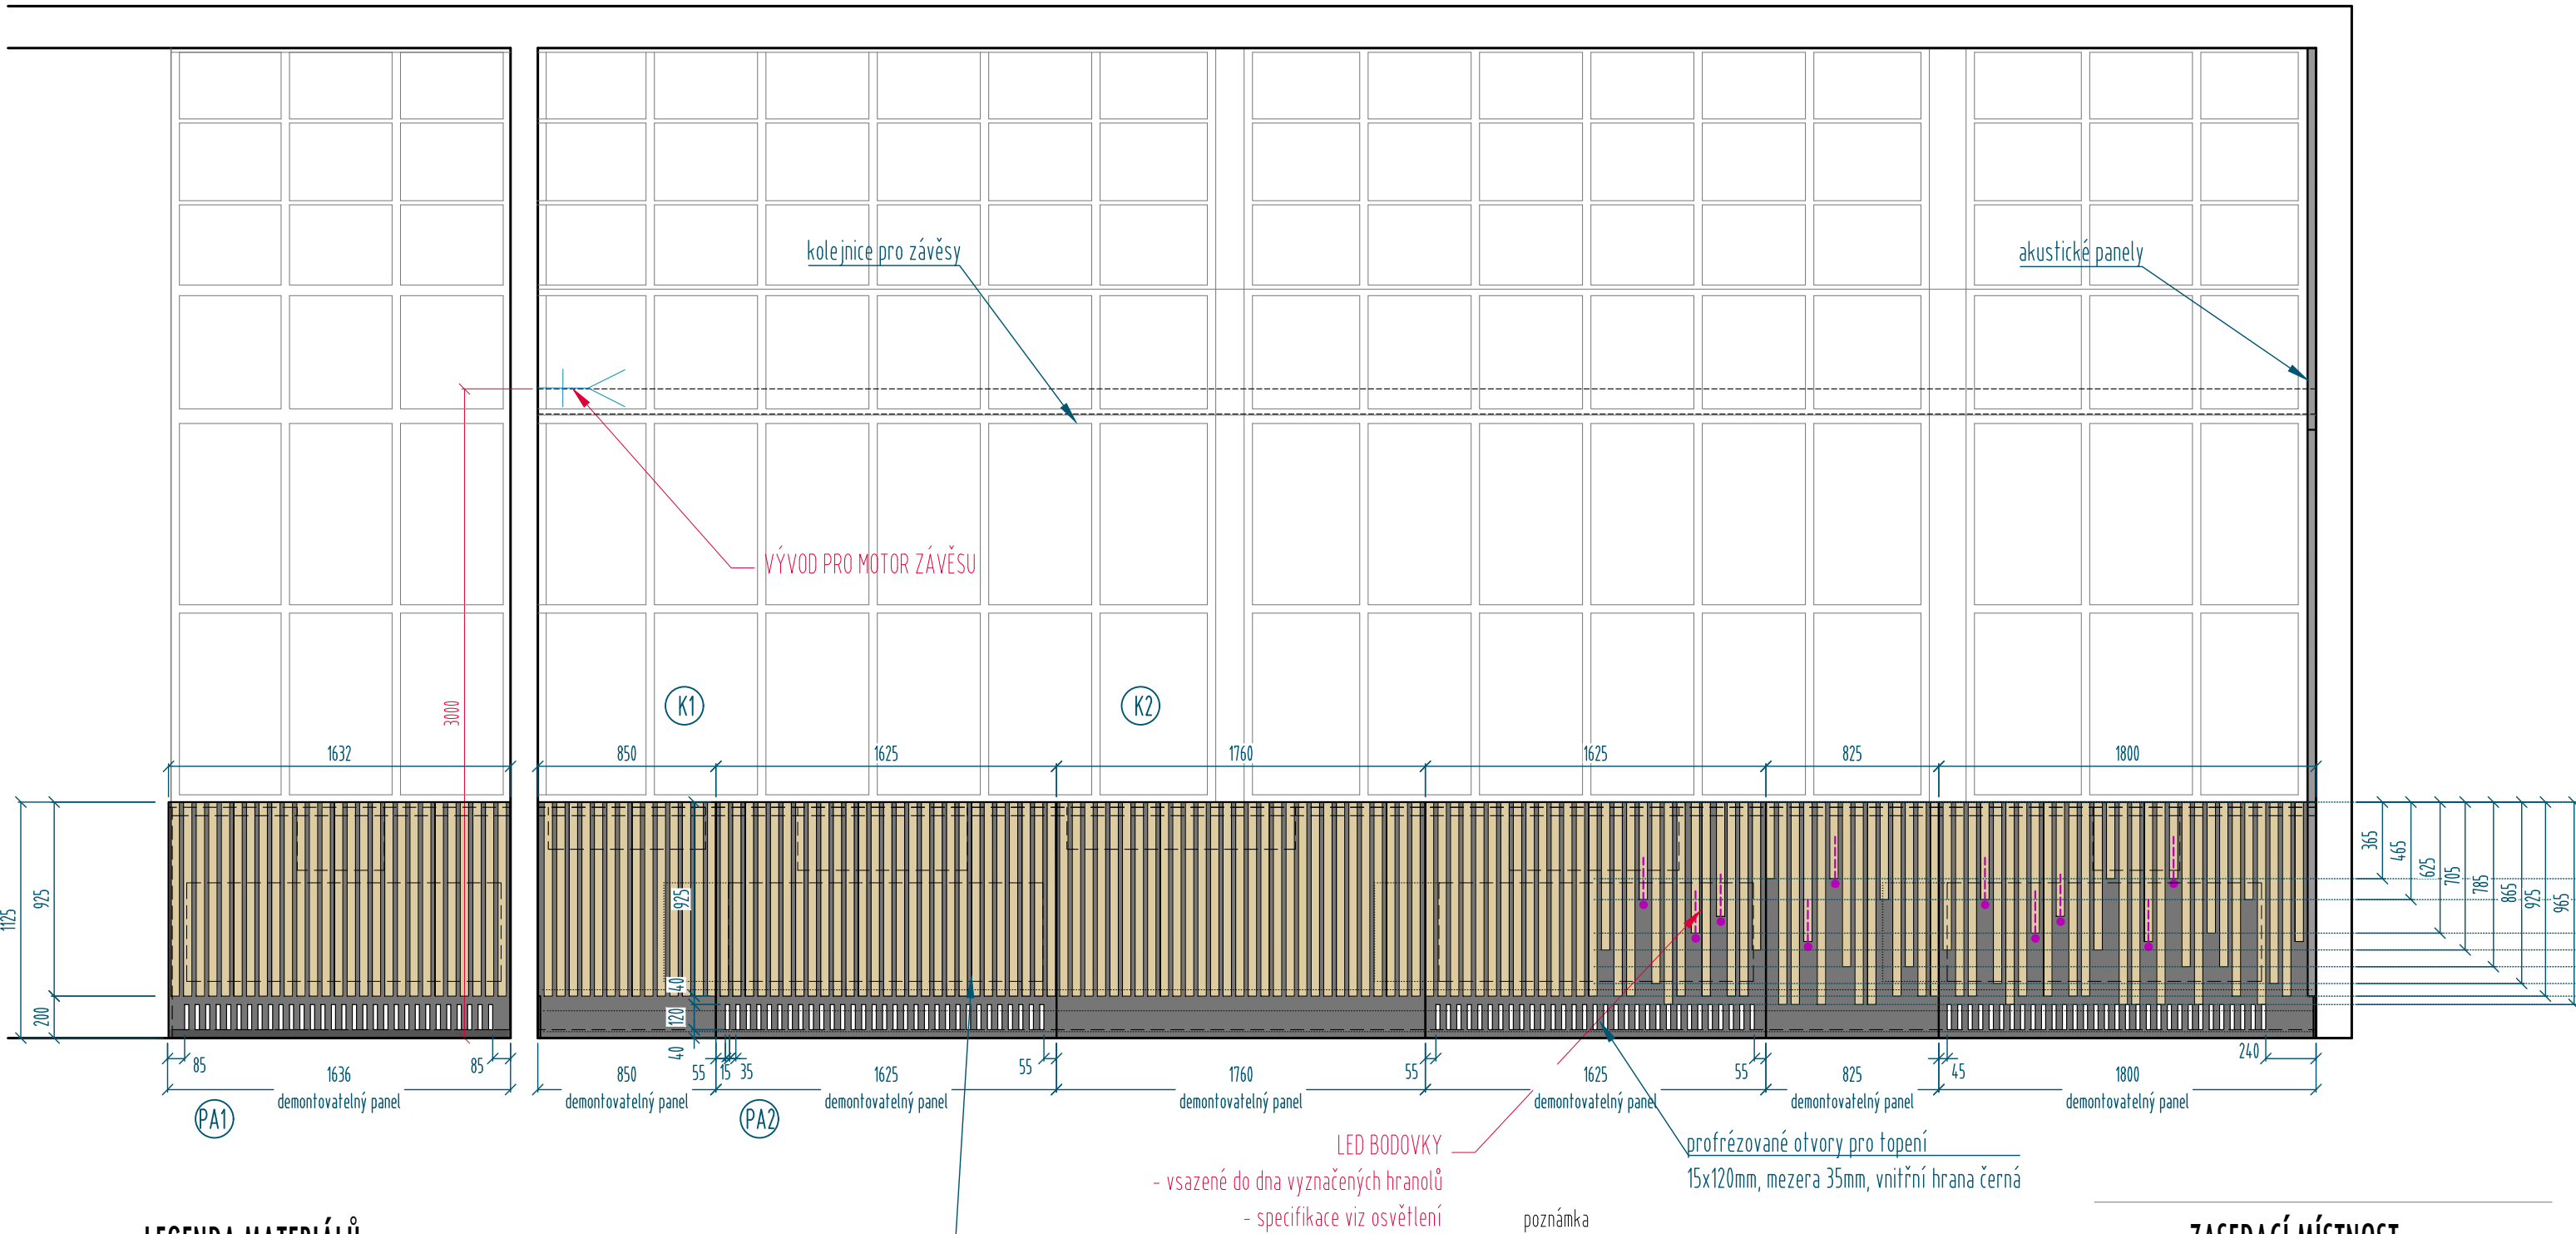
kolejnice pro závěsy

akustické panely

VÝVOD PRO MOTOR ZÁVĚSU

3000

K1

K2

1632

850

1625

1760

1625

825

1800

1125

925

200

925

40

120

40

365

465

625

705

785

865

925

965

85

1636

85

demontovatelný panel

PA1

850

55

15

35

demontovatelný panel

PA2

1625

55

demontovatelný panel

1760

55

demontovatelný panel

1625

55

demontovatelný panel

825

45

demontovatelný panel

1800

240

demontovatelný panel

LED BODOVKY

- vsazené do dna vyznačených hranolů

- specifikace viz osvětlení

poznámka

profrézované otvory pro topení

15x120mm, mezera 35mm, vnitřní hrana černá

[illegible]

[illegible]